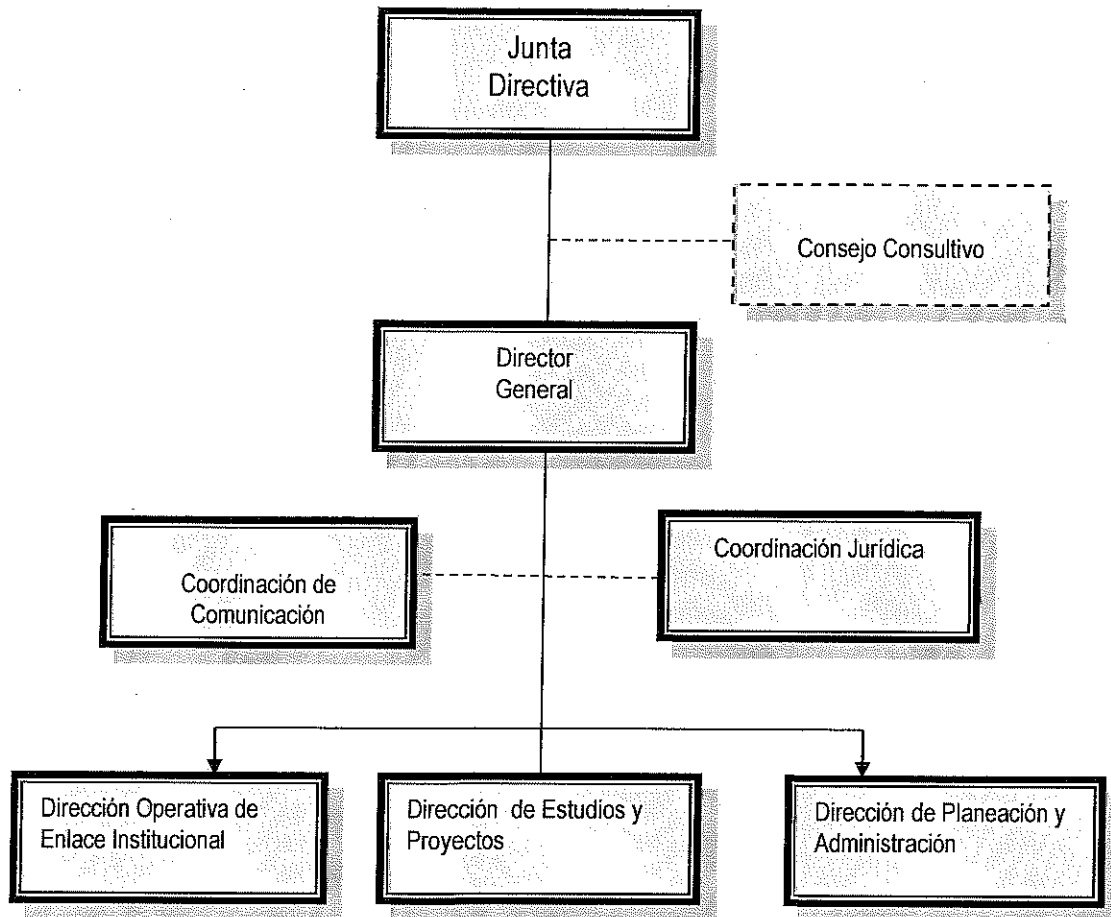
Junta Directiva

Consejo Consultivo

Director General

Coordinación de Comunicación

Coordinación Jurídica

Dirección Operativa de Enlace Institucional

Dirección de Estudios y Proyectos

Dirección de Planeación y Administración